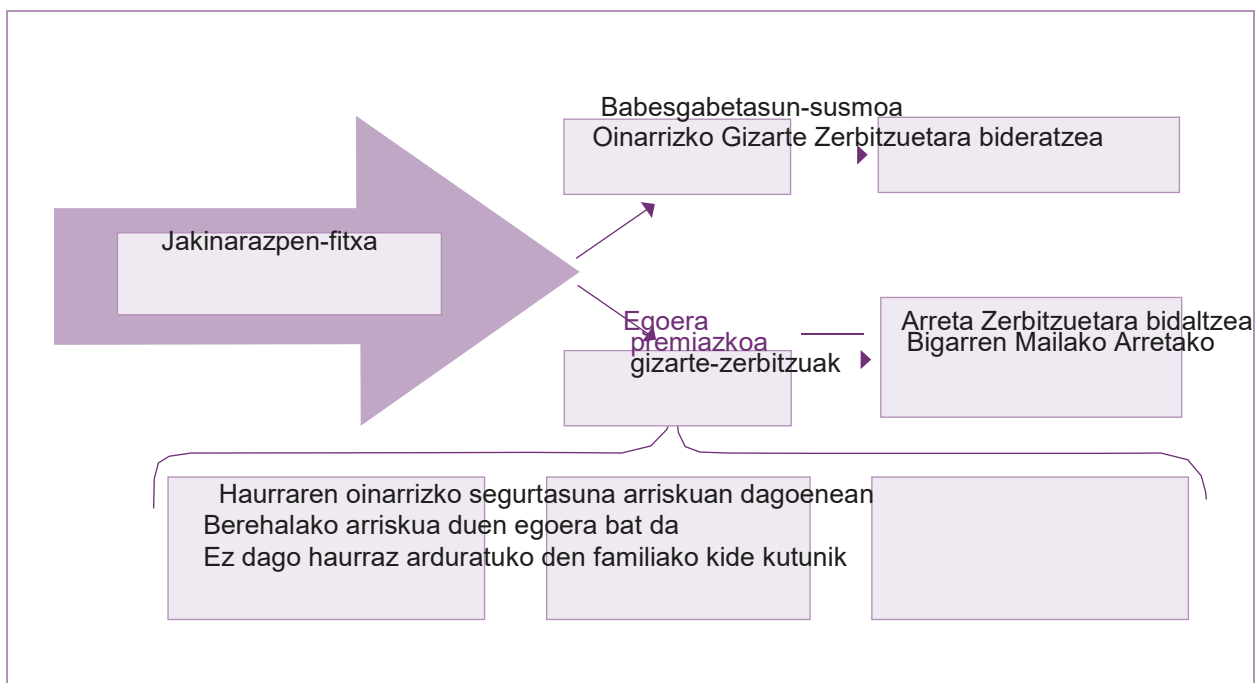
Babesgabetasun-susmoa
Oinarrizko Gizarte Zerbitzuetara bideratzea

Jakinarazpen-fitxa

Egoera premiazkoa
gizarte-zerbitzuak

Arreta Zerbitzuetara bidaltzea
Bigarren Mailako Arretako

Haurraren oinarrizko segurtasuna arriskuan dagoenean
Berehalako arriskua duen egoera bat da
Ez dago haurraz arduratuko den familiako kide kutunik